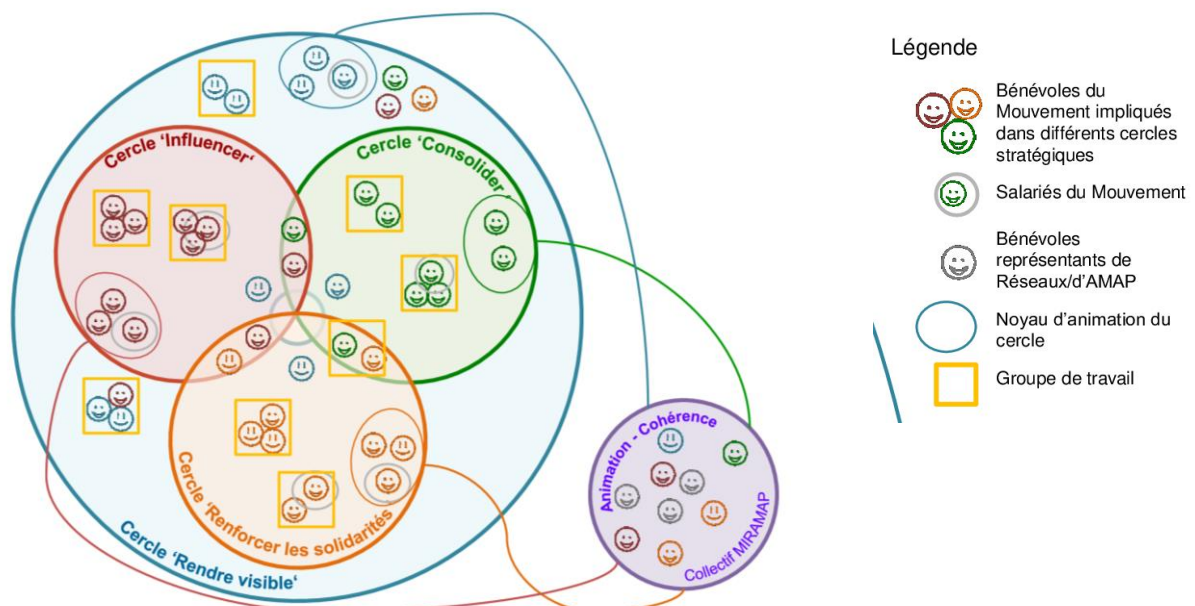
Cercle 'Influencer'

Cercle 'Consolider'

Cercle 'Renforcer les solidarités'

Cercle 'Rendre visible'

Animation - Cohérence

Collectif MIRAMAP

Légende

Bénévoles du Mouvement impliqués dans différents cercles stratégiques

Salariés du Mouvement

Bénévoles représentants de Réseaux/d'AMAP

Noyau d'animation du cercle

Groupe de travail